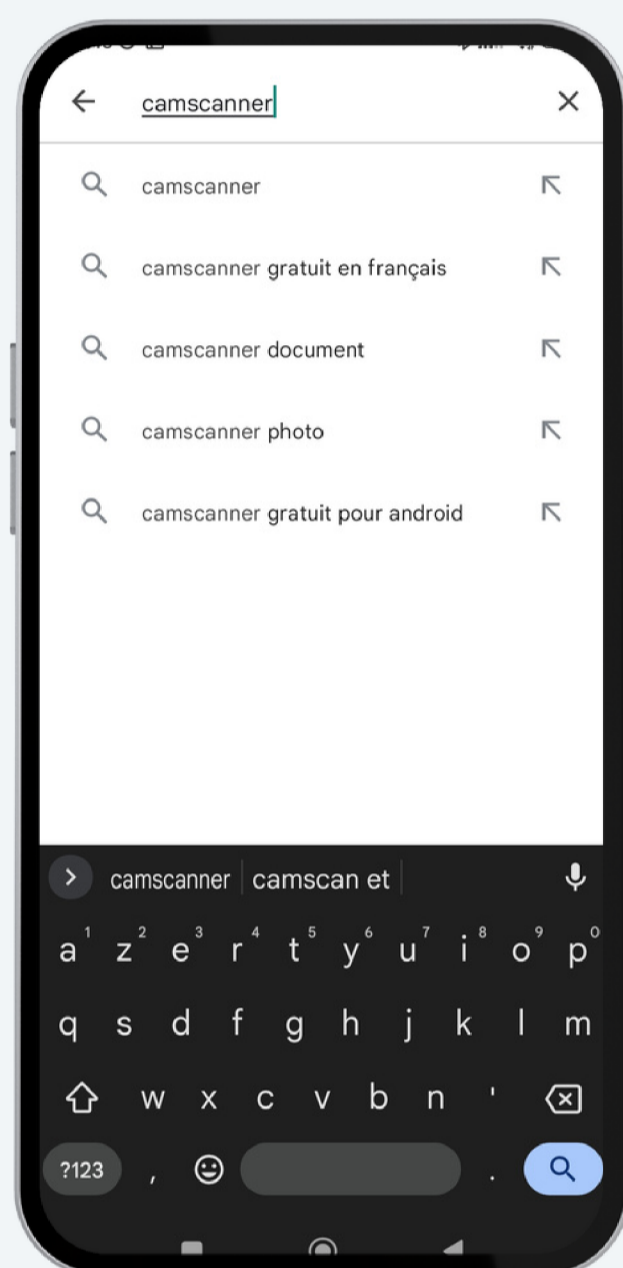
camscanner

camscanner

camscanner gratuit en français

camscanner document

camscanner photo

camscanner gratuit pour android

camscanner | camscan et

a 1 z 2 e 3 r 4 t 5 y 6 u 7 i 8 o 9 p 0

q s d f g h j k l m

w x c v b n '

?123 , .